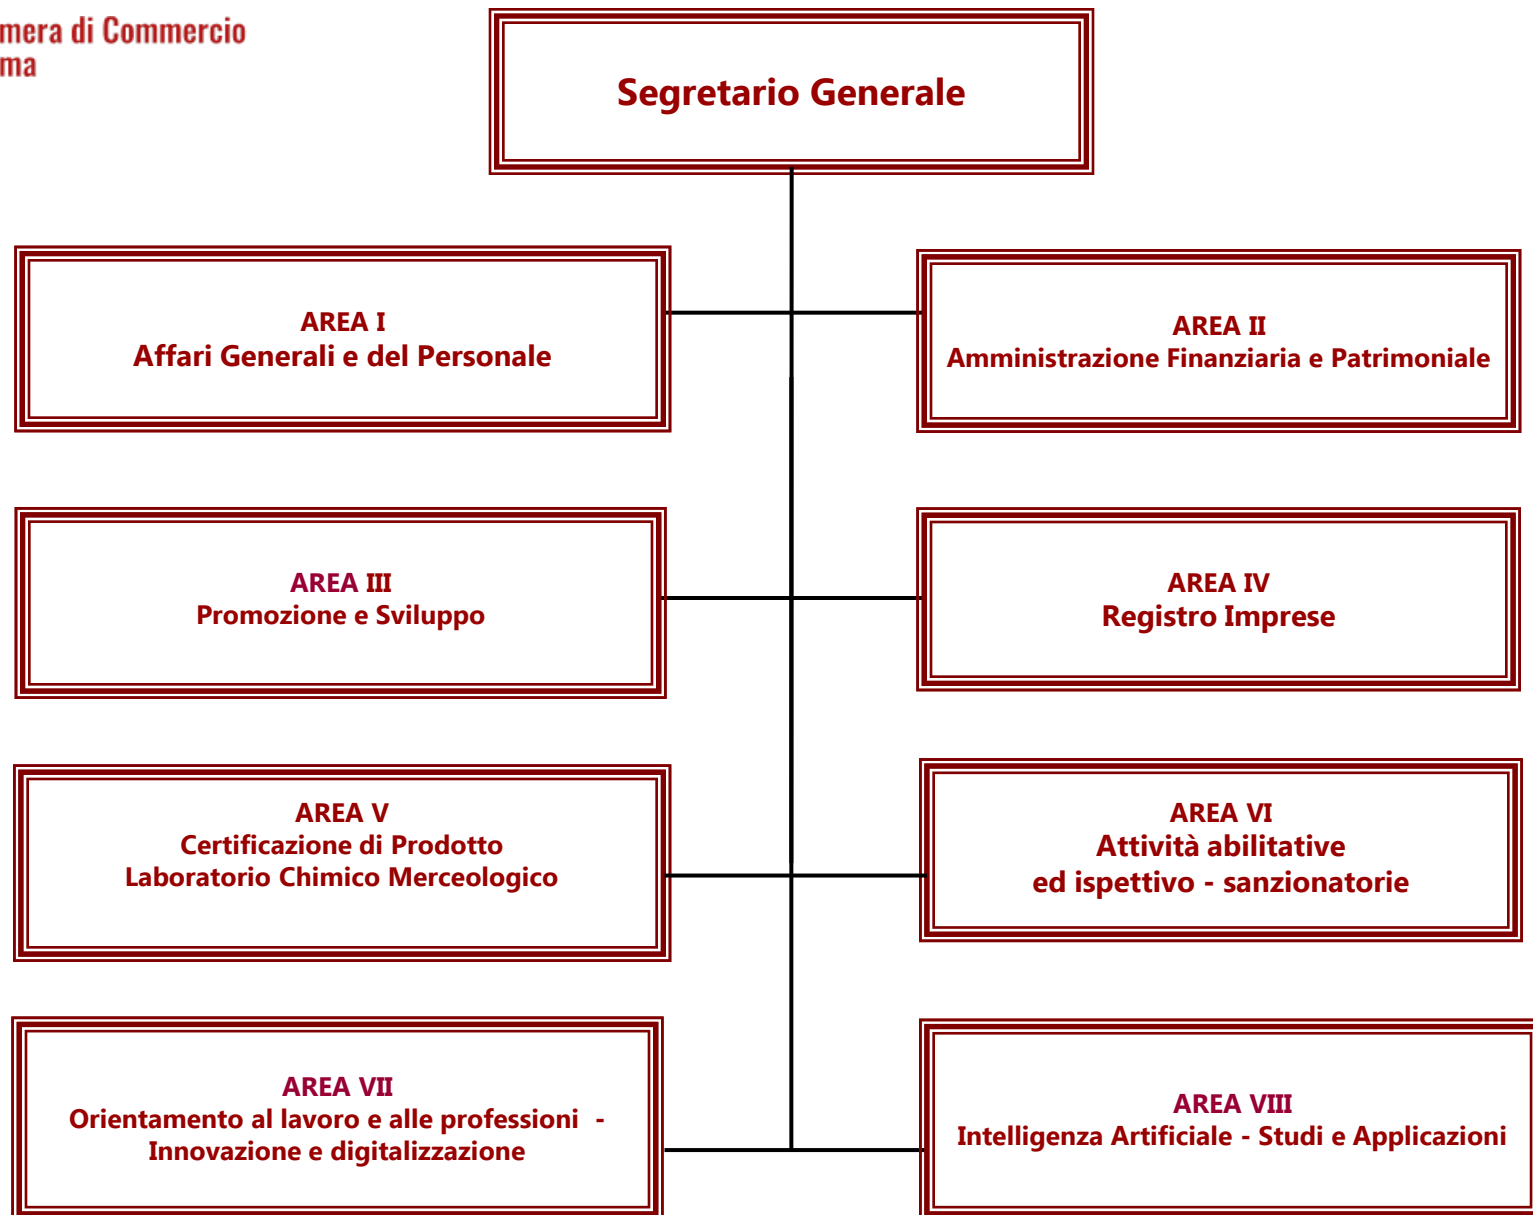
mera di Commercio
ma

Segretario Generale

AREA I
Affari Generali e del Personale

AREA II
Amministrazione Finanziaria e Patrimoniale

AREA III
Promozione e Sviluppo

AREA IV
Registro Imprese

AREA V
Certificazione di Prodotto
Laboratorio Chimico Merceologico

AREA VI
Attività abilitative
ed ispettivo - sanzionatorie

AREA VII
Orientamento al lavoro e alle professioni -
Innovazione e digitalizzazione

AREA VIII
Intelligenza Artificiale - Studi e Applicazioni